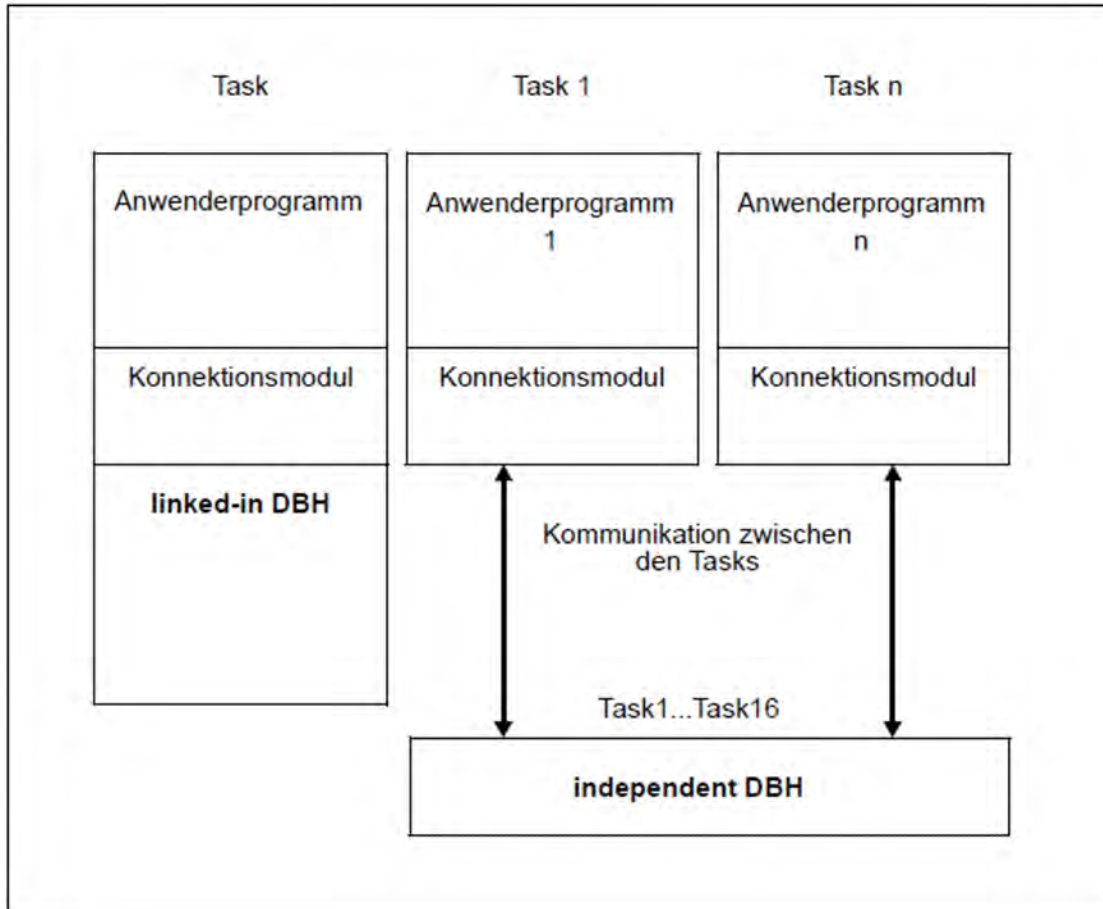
Task

Task 1

Task n

Anwenderprogramm

Anwenderprogramm 1

Anwenderprogramm n

Konnektionsmodul

Konnektionsmodul

Konnektionsmodul

**linked-in DBH**

Kommunikation zwischen den Tasks

Task1...Task16

**independent DBH**